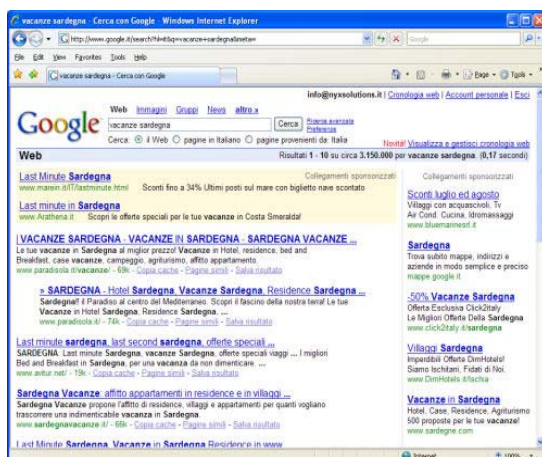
vacanze sardegna - Cerca con Google - Windows Internet Explorer

http://www.google.it/search?hl=it&q=vacanze+sardegna&meta=

Google

File Edit View Favorites Tools Help

vacanze sardegna - Cerca con Google

Page Tools

info@nyxsolutions.it | Cronologia web | Account personale | Esci

Web Immagini Gruppi News altro »

vacanze sardegna

Cerca

Ricerca avanzata
Preferenze

Cerca: ⦿ il Web ○ pagine in Italiano ○ pagine provenienti da: Italia

Novità! Visualizza e gestisci cronologia web

Web

Risultati 1 - 10 su circa 3.150.000 per vacanze sardegna. (0,17 secondi)

Collegamenti sponsorizzati

Last Minute Sardegna
www.marein.it/IT/lastminute.html Sconti fino a 34% Ultimi posti sul mare con biglietto nave scontato

Last minute in Sardegna
www.Arathena.it Scopri le offerte speciali per le tue vacanze in Costa Smeralda!

| VACANZE SARDEGNA - VACANZE IN SARDEGNA - SARDEGNA VACANZE ...
Le tue vacanze in Sardegna al miglior prezzo! Vacanze in Hotel, residence, bed and Breakfast, case vacanze, campeggio, agriturismo, affitto appartamento.
www.paradisola.it/vacanze/ - 69k - Copia cache - Pagine simili - Salva risultato

» SARDEGNA - Hotel Sardegna, Vacanze Sardegna, Residence Sardegna ...
Sardegna! Il Paradiso al centro del Mediterraneo. Scopri il fascino della nostra terra! Le tue Vacanze in Hotel Sardegna, Residence Sardegna, ...
www.paradisola.it/ - 74k - Copia cache - Pagine simili - Salva risultato

Last minute sardegna, last second sardegna, offerte speciali ...
SARDEGNA. Last minute Sardegna, vacanze Sardegna, offerte speciali viaggi ... I migliori Bed and Breakfast in Sardegna, per una vacanza da non dimenticare. ...
www.avitur.net/ - 19k - Copia cache - Pagine simili - Salva risultato

Sardegna Vacanze: affitto appartamenti in residence e in villaggi ...
Sardegna Vacanze propone l'affitto di residence, villaggi e appartamenti per quanti vogliano trascorrere una indimenticabile vacanza in Sardegna.
www.sardegnavacanze.it/ - 66k - Copia cache - Pagine simili - Salva risultato

Last Minute Sardegna, Vacanze in Sardegna Residence in www

Collegamenti sponsorizzati

Sconti luglio ed agosto
Villaggi con acquascivoli, Tv Air Cond. Cucina, Idromassaggi
www.bluemannesrl.it

Sardegna
Trova subito mappe, indirizzi e aziende in modo semplice e preciso
mappe.google.it

-50% Vacanze Sardegna
Offerta Esclusiva Click2Italy Le Migliori Offerte Della Sardegna
www.click2italy.it/sardegna

Villaggi Sardegna
Imperdibili Offerte DimHotels! Siamo Ischitani, Fidati di Noi.
www.DimHotels.it/Ischia

Vacanze in Sardegna
Hotel, Case, Residence, Agriturismo 500 proposte per le tue vacanze!
www.sardegne.com

Internet 100%